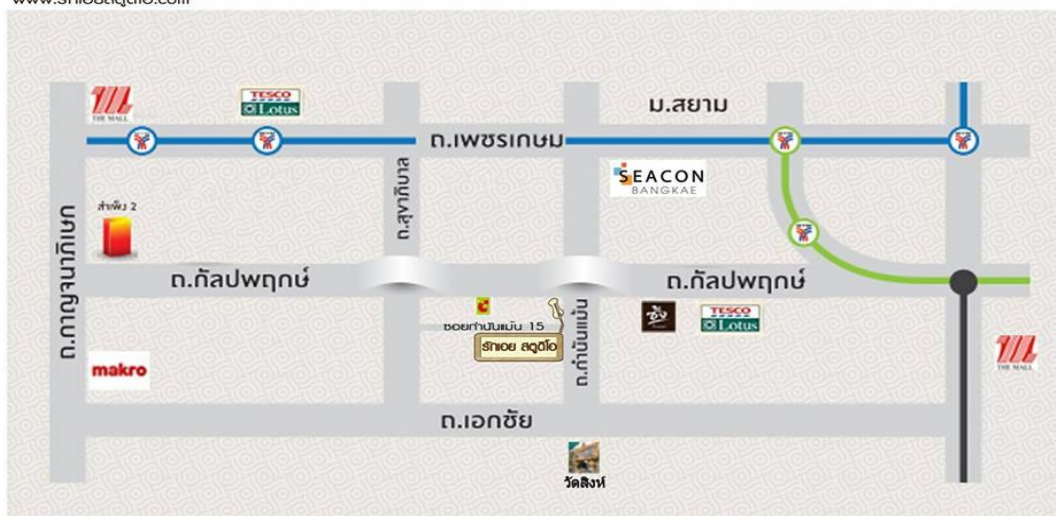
www.snieostquio.com

THE MALL

TESCO Lotus

ม.สยาม

ถ.เพชรเกษม

SEACON BANGKAE

ถ.สุขาภิบาล

ลำพึง 2

ถ.กาญจนาภิเษก

ถ.กัลปพฤกษ์

ถ.กัลปพฤกษ์

ซอยกำนันแม้น 15

รักเอย สตูดิโอ

ถ.กำนันแม้น

TESCO Lotus

THE MALL

makro

ถ.เอกชัย

วัดสิงห์